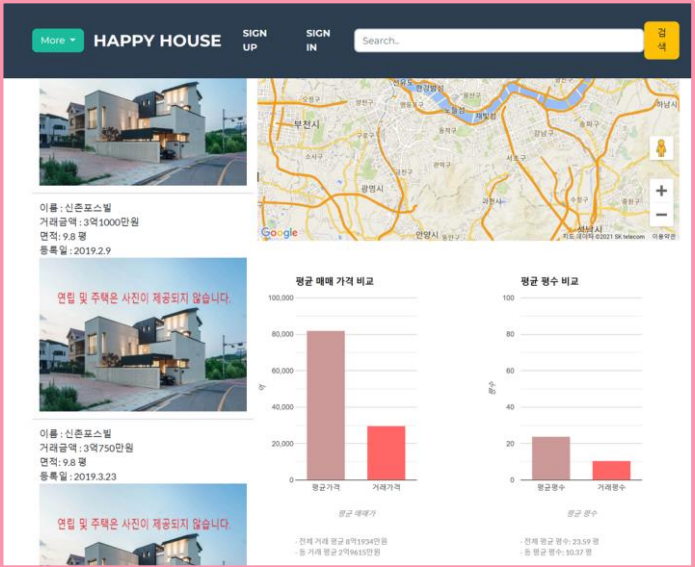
More ▾ HAPPY HOUSE SIGN UP SIGN IN Search.. 검색

부천시
광명시
안양시
성남시
하남시
Google
지도 데이터 ©2021 SK telecom 이용약관

이름 : 신촌포스빌
거래금액 : 3억1000만원
면적: 9.8 평
등록일 : 2019.2.9

연립 및 주택은 사진이 제공되지 않습니다.

이름 : 신촌포스빌
거래금액 : 3억750만원
면적: 9.8 평
등록일 : 2019.3.23

연립 및 주택은 사진이 제공되지 않습니다.

평균 매매 가격 비교
100
80,000
60,000
40,000
20,000
0
평균가격
거래가격
평균 매매가
· 전체 거래 평균 8억1934만원
· 동 거래 평균 2억9615만원

평균 평수 비교
100
80
60
40
20
0
평수
평균평수
거래평수
평균 평수
· 전체 평균 평수: 23.59 평
· 동 평균 평수: 10.37 평